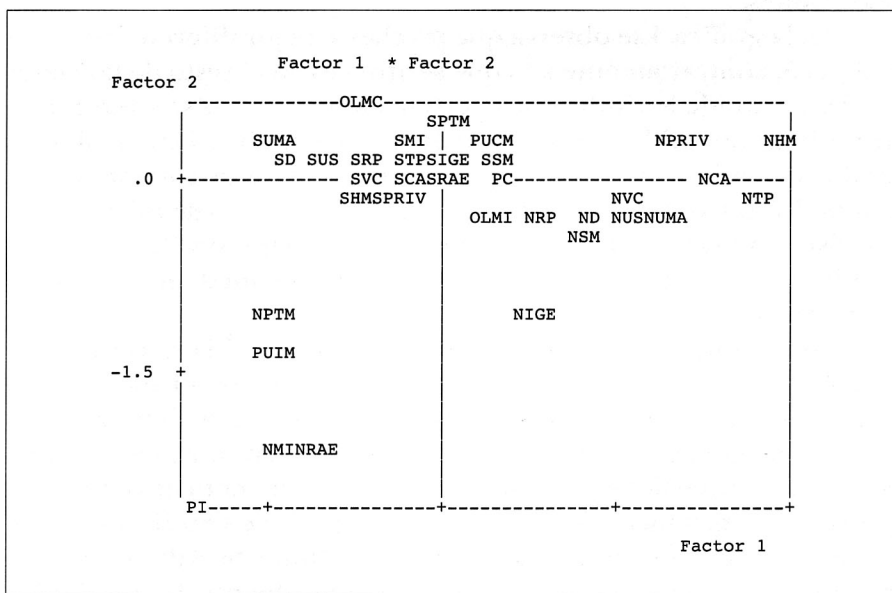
Factor 1 * Factor 2

Factor 2

OLMC

SPTM

SUMA SMI PUCM NPRIV NHM

SD SUS SRP STPSIGE SSM

.0 SVC SCASRAE PC NCA

SHMSPRIV NVC NTP

OLMI NRP ND NUSNUMA

NSM

NPTM NIGE

PUIM

-1.5

NMINRAE

PI

Factor 1